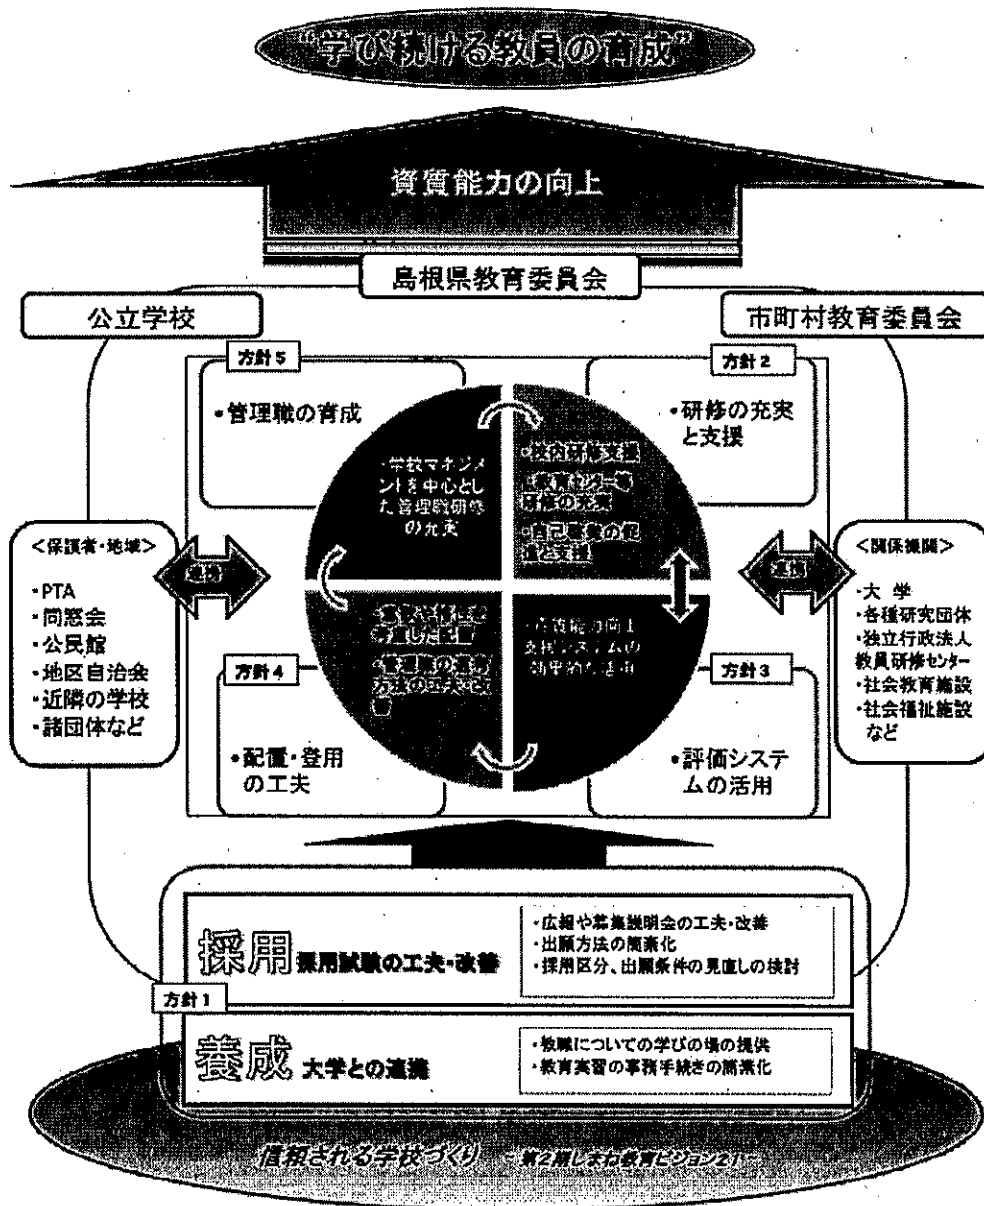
"学び続ける教員の育成"

資質能力の向上

島根県教育委員会

公立学校

市町村教育委員会

方針5

•管理職の育成

•学校マネジメントを中心とした管理職研修の充実

方針2

•研修の充実と支援

•校内研修支援
•教育センター等研修の充実
•自己研鑽の促進と支援

<保護者・地域>

連携

•PTA
•同窓会
•公民館
•地区自治会
•近隣の学校
•諸団体など

<関係機関>

連携

•大学
•各種研究団体
•独立行政法人教員研修センター
•社会教育施設
•社会福祉施設
など

•適性や能力を考慮した配置
•管理職の選考方法の工夫改善

•資質能力の向上支援システムの効果的な活用

方針4

•配置・登用の工夫

方針3

•評価システムの活用

採用 採用試験の工夫・改善

•広報や募集説明会の工夫・改善
•出願方法の簡素化
•採用区分、出願条件の見直しの検討

方針1

養成 大学との連携

•教職についての学びの場の提供
•教育実習の事務手続きの簡素化

信頼される学校づくり ～第2期しまね教育ビジョン21～